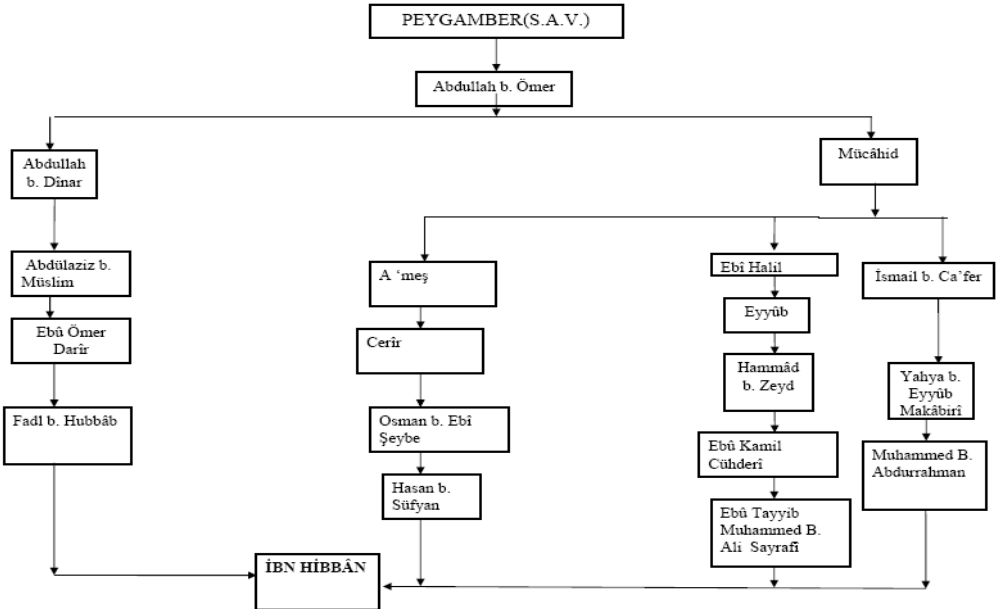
PEYGAMBER(S.A.V.)

Abdullah b. Ömer

Abdullah b. Dînar

Mücâhid

Abdülaziz b. Müslim

Ebû Ömer Darîr

Fadl b. Hubbâb

A 'meş

Cerîr

Osman b. Ebî Şeybe

Hasan b. Süfyan

Ebî Halil

Eyyûb

Hammâd b. Zeyd

Ebû Kamil Cühderî

Ebû Tayyib Muhammed B. Ali Sayrafî

İsmail b. Ca'fer

Yahya b. Eyyûb Makâbirî

Muhammed B. Abdurrahman

İBN HİBBÂN